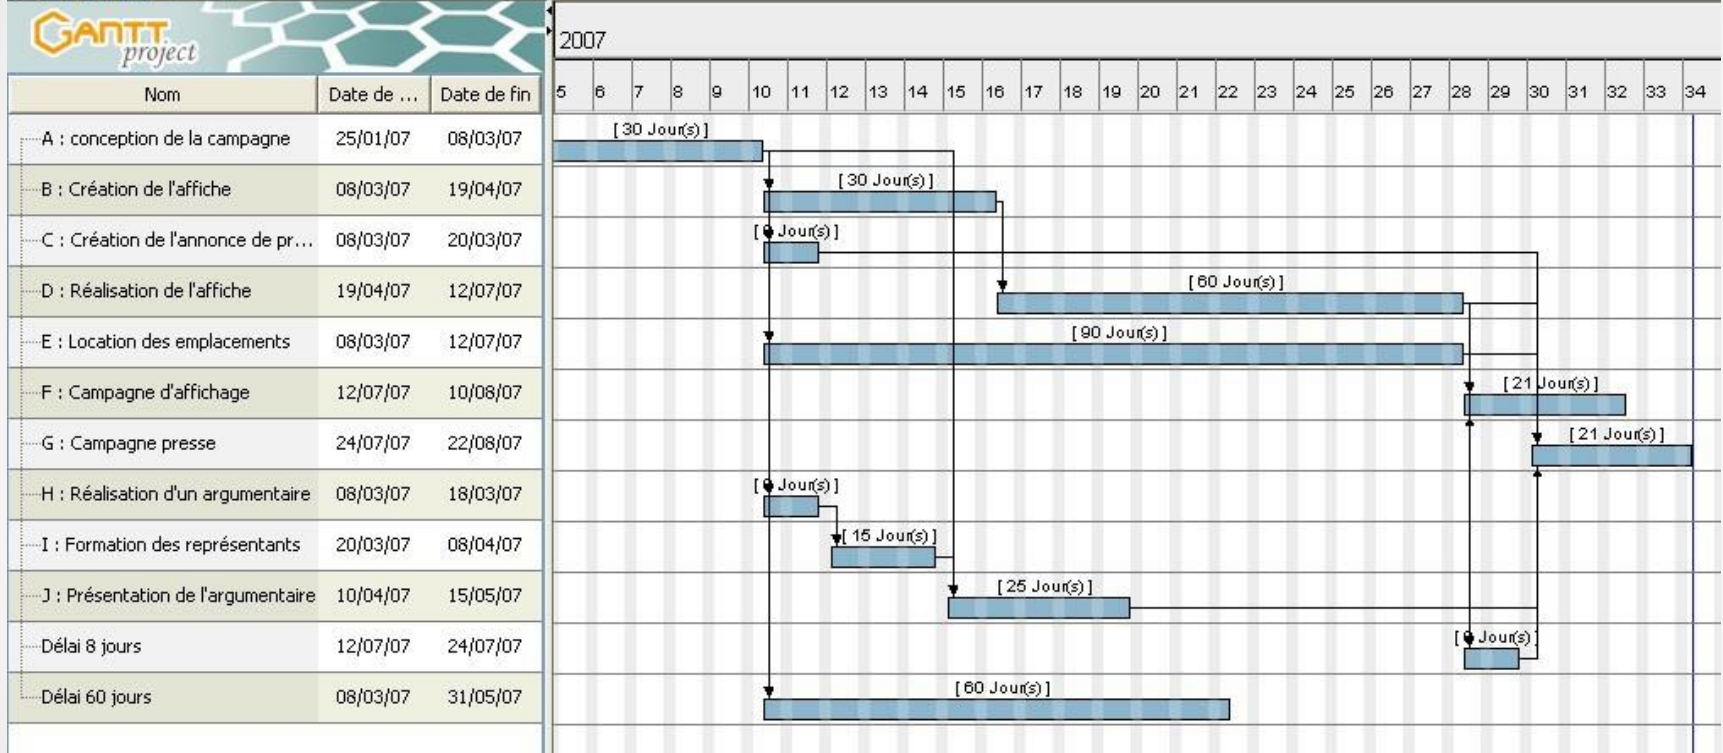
GANTT project

| Nom | Date de ... | Date de fin |
|---|---|---|
| A : conception de la campagne | 25/01/07 | 08/03/07 |
| B : Création de l'affiche | 08/03/07 | 19/04/07 |
| C : Création de l'annonce de pr... | 08/03/07 | 20/03/07 |
| D : Réalisation de l'affiche | 19/04/07 | 12/07/07 |
| E : Location des emplacements | 08/03/07 | 12/07/07 |
| F : Campagne d'affichage | 12/07/07 | 10/08/07 |
| G : Campagne presse | 24/07/07 | 22/08/07 |
| H : Réalisation d'un argumentaire | 08/03/07 | 18/03/07 |
| I : Formation des représentants | 20/03/07 | 08/04/07 |
| J : Présentation de l'argumentaire | 10/04/07 | 15/05/07 |
| Délai 8 jours | 12/07/07 | 24/07/07 |
| Délai 60 jours | 08/03/07 | 31/05/07 |

2007

5 6 7 8 9 10 11 12 13 14 15 16 17 18 19 20 21 22 23 24 25 26 27 28 29 30 31 32 33 34

[ 30 Jour(s) ]
[ 30 Jour(s) ]
[ 9 Jour(s) ]
[ 60 Jour(s) ]
[ 90 Jour(s) ]
[ 21 Jour(s) ]
[ 21 Jour(s) ]
[ 9 Jour(s) ]
[ 15 Jour(s) ]
[ 25 Jour(s) ]
[ 9 Jour(s) ]
[ 60 Jour(s) ]